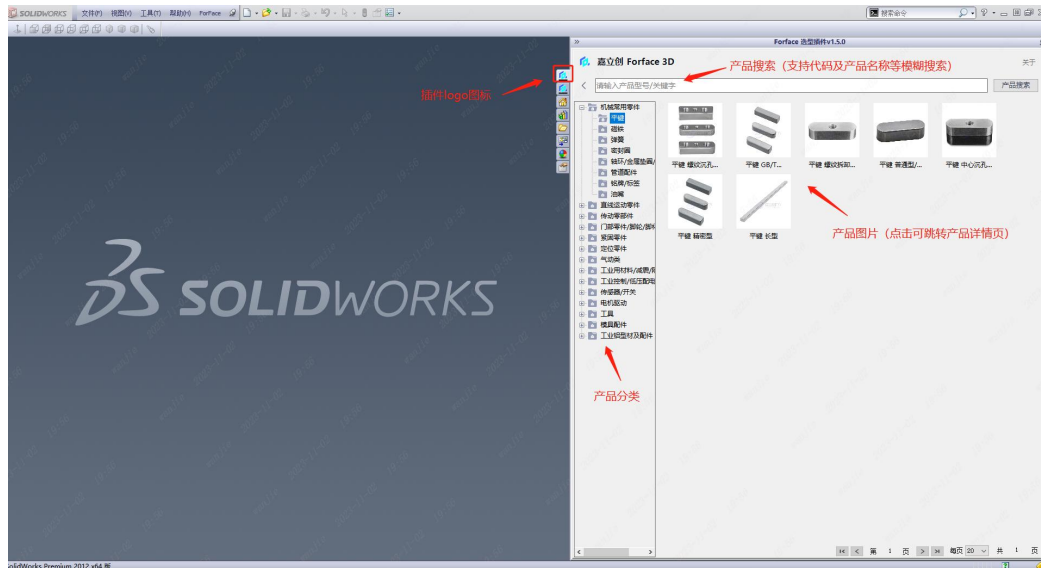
SOLIDWORKS 文件(F) 视图(V) 工具(T) 帮助(H) Forface

搜索命令

Forface 选型插件v1.5.0

嘉立创 Forface 3D

关于

产品搜索（支持代码及产品名称等模糊搜索）

请输入产品型号/关键字

产品搜索

插件logo图标

机械常用零件
平键
圆销
弹簧
密封圈
轴环/金属垫圈/
管道配件
铭牌/标签
油尺
直线运动零件
传动零部件
门部零件/脚轮/脚
紧固零件
定位零件
气动类
工业用材料/减震/
工业控制/低压配电
传感器/开关
电机驱动
工具
模具配件
工业铝型材及配件

平键 螺纹沉孔...
平键 GB/T...
平键 螺纹拆卸...
平键 普通型/...
平键 中心沉孔...
平键 箱密型
平键 长型

产品图片（点击可跳转产品详情页）

产品分类

SOLIDWORKS

第 1 页 每页 20 共 1 页

SolidWorks Premium 2012 x64 版